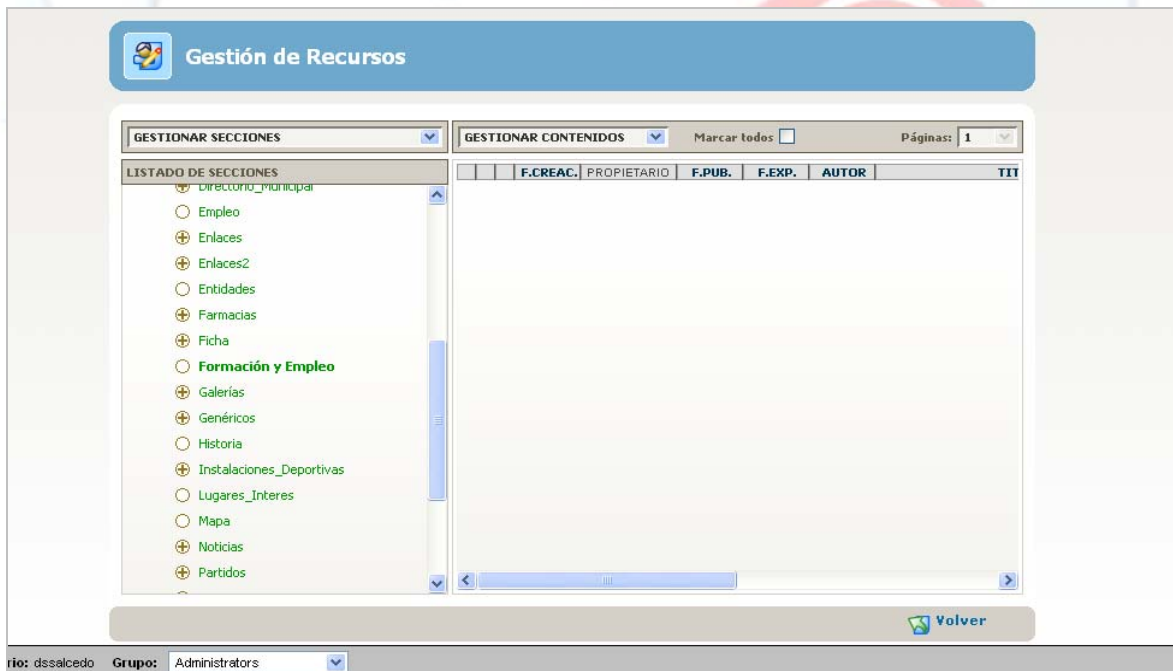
Gestión de Recursos

GESTIONAR SECCIONES

LISTADO DE SECCIONES

Directorio_Municipal
Empleo
Enlaces
Enlaces2
Entidades
Farmacias
Ficha
Formación y Empleo
Galerías
Genéricos
Historia
Instalaciones_Deportivas
Lugares_Interes
Mapa
Noticias
Partidos

GESTIONAR CONTENIDOS

Marcar todos

Páginas: 1

| | | F.CREAC. | PROPIETARIO | F.PUB. | F.EXP. | AUTOR | TIT |
|---|---|---|---|---|---|---|---|

Volver

rio: dssalcedo Grupo: Administrators